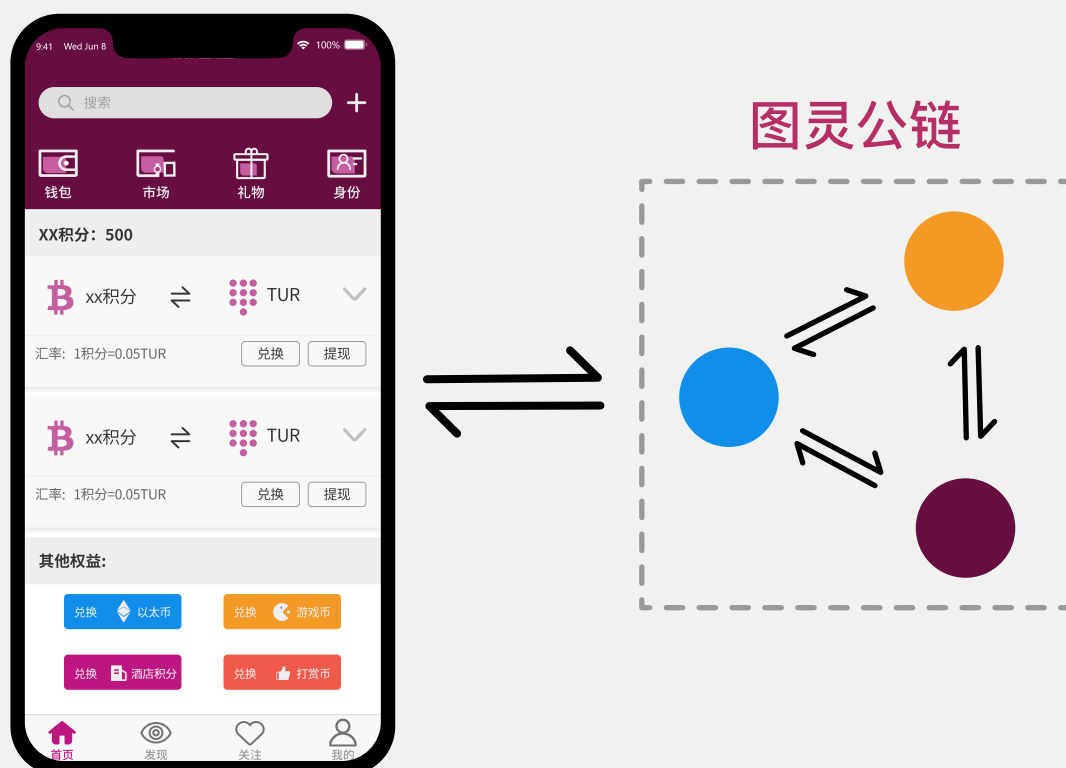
9:41 Wed Jun 8

100%

搜索

+

钱包

市场

礼物

身份

XX积分：500

xx积分 ⇌ TUR

汇率：1积分=0.05TUR

兑换

提现

xx积分 ⇌ TUR

汇率：1积分=0.05TUR

兑换

提现

其他权益:

兑换 以太币

兑换 游戏币

兑换 酒店积分

兑换 打赏币

首页

发现

关注

我的

图灵公链